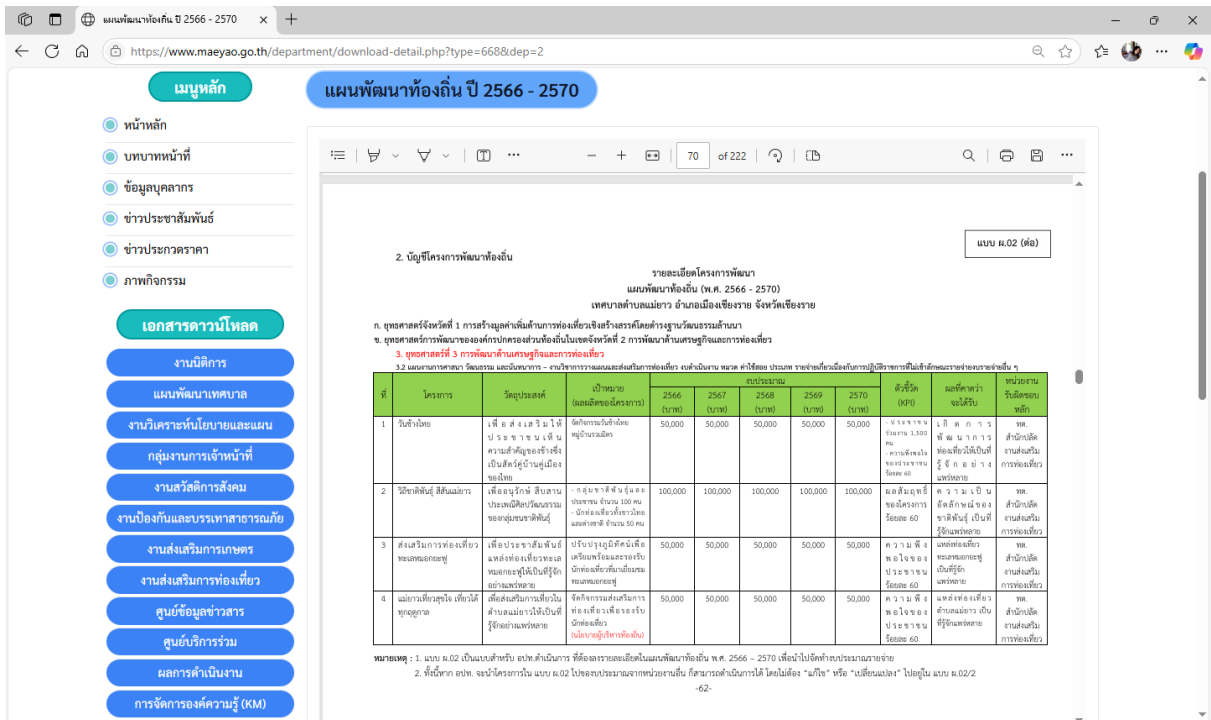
แผนพัฒนาท้องถิ่น ปี 2566 - 2570

https://www.maeyao.go.th/department/download-detail.php?type=668&dep=2

เมนูหลัก

หน้าหลัก
บทบาทหน้าที่
ข้อมูลบุคลากร
ข่าวประชาสัมพันธ์
ข่าวประกวดราคา
ภาพกิจกรรม

เอกสารดาวน์โหลด

งานนิติการ
แผนพัฒนาเทศบาล
งานวิเคราะห์นโยบายและแผน
กลุ่มงานการเจ้าหน้าที่
งานสวัสดิการสังคม
งานป้องกันและบรรเทาสาธารณภัย
งานส่งเสริมการเกษตร
งานส่งเสริมการท่องเที่ยว
ศูนย์ข้อมูลข่าวสาร
ศูนย์บริการร่วม
ผลการดำเนินงาน
การจัดการองค์ความรู้ (KM)

แผนพัฒนาท้องถิ่น ปี 2566 - 2570

70 of 222

แบบ ผ.02 (ต่อ)

2. บัญชีโครงการพัฒนาท้องถิ่น

รายละเอียดโครงการพัฒนา
แผนพัฒนาท้องถิ่น (พ.ศ. 2566 - 2570)
เทศบาลตำบลแม่ยาว อำเภอเมืองเชียงราย จังหวัดเชียงราย

ก. ยุทธศาสตร์จังหวัดที่ 1 การสร้างมูลค่าเพิ่มด้านการท่องเที่ยวเชิงสร้างสรรค์โดยดำรงรฐานวัฒนธรรมล้านนา
ข. ยุทธศาสตร์การพัฒนาขององค์กรปกครองส่วนท้องถิ่นในเขตจังหวัดที่ 2 การพัฒนาด้านเศรษฐกิจและการท่องเที่ยว
3. ยุทธศาสตร์ที่ 3 การพัฒนาด้านเศรษฐกิจและการท่องเที่ยว
3.2 แผนงานการศาสนา วัฒนธรรม และนันทนาการ – งานวิชาการวางแผนและส่งเสริมการท่องเที่ยว งบดำเนินงาน หมวด ค่าใช้สอย ประเภท รายจ่ายเกี่ยวเนื่องกับการปฏิบัติราชการที่ไม่เข้าลักษณะรายจ่ายงบรายจ่ายอื่น ๆ

| ที่ | โครงการ | วัตถุประสงค์ | เป้าหมาย (ผลผลิตของโครงการ) | 2566 (บาท) | 2567 (บาท) | 2568 (บาท) | 2569 (บาท) | 2570 (บาท) | ตัวชี้วัด (KPI) | ผลที่คาดว่าจะได้รับ | หน่วยงานรับผิดชอบหลัก |
|---|---|---|---|---|---|---|---|---|---|---|---|
| 1 | วันช้างไทย | เพื่อส่งเสริมให้ประชาชนเห็นความสำคัญของช้างซึ่งเป็นสัตว์คู่บ้านคู่เมืองของไทย | จัดกิจกรรมวันช้างไทย หมู่บ้านรวมมิตร | 50,000 | 50,000 | 50,000 | 50,000 | 50,000 | - ประชาชนร่วมงาน 1,500 คน - ความพึงพอใจของประชาชน ร้อยละ 60 | เกิดการพัฒนาการท่องเที่ยวให้เป็นที่รู้จักอย่างแพร่หลาย | ทต. สำนักปลัด งานส่งเสริมการท่องเที่ยว |
| 2 | วิถีชาติพันธุ์ สีสันแม่ยาว | เพื่ออนุรักษ์ สืบสานประเพณีศิลปวัฒนธรรมของกลุ่มชนชาติพันธุ์ | - กลุ่มชาติพันธุ์และประชาชน จำนวน 100 คน - นักท่องเที่ยวทั้งชาวไทยและต่างชาติ จำนวน 50 คน | 100,000 | 100,000 | 100,000 | 100,000 | 100,000 | ผลสัมฤทธิ์ของโครงการ ร้อยละ 60 | ความเป็นอัตลักษณ์ของชาติพันธุ์ เป็นที่รู้จักแพร่หลาย | ทต. สำนักปลัด งานส่งเสริมการท่องเที่ยว |
| 3 | ส่งเสริมการท่องเที่ยวหมอกยอยซู | เพื่อประชาสัมพันธ์แหล่งท่องเที่ยวทะเลหมอกยอยซูให้เป็นที่รู้จักอย่างแพร่หลาย | ปรับปรุงภูมิทัศน์เพื่อเตรียมพร้อมและรองรับนักท่องเที่ยวที่มาเยี่ยมชมทะเลหมอกยอยซู | 50,000 | 50,000 | 50,000 | 50,000 | 50,000 | ความพึงพอใจของประชาชน ร้อยละ 60 | แหล่งท่องเที่ยวทะเลหมอกยอยซู เป็นที่รู้จักแพร่หลาย | ทต. สำนักปลัด งานส่งเสริมการท่องเที่ยว |
| 4 | แม่ยาวเที่ยวสุขใจ เที่ยวได้ทุกฤดูกาล | เพื่อส่งเสริมการเที่ยวในตำบลแม่ยาวให้เป็นที่รู้จักอย่างแพร่หลาย | จัดกิจกรรมส่งเสริมการท่องเที่ยวเพื่อรองรับนักท่องเที่ยว (นโยบายผู้บริหารท้องถิ่น) | 50,000 | 50,000 | 50,000 | 50,000 | 50,000 | ความพึงพอใจของประชาชน ร้อยละ 60 | แหล่งท่องเที่ยวตำบลแม่ยาว เป็นที่รู้จักแพร่หลาย | ทต. สำนักปลัด งานส่งเสริมการท่องเที่ยว |

หมายเหตุ : 1. แบบ ผ.02 เป็นแบบสำหรับ อปท.ดำเนินการ ที่ต้องลงรายละเอียดในแผนพัฒนาท้องถิ่น พ.ศ. 2566 – 2570 เพื่อนำไปจัดทำงบประมาณรายจ่าย
2. ทั้งนี้หาก อปท. จะนำโครงการใน แบบ ผ.02 ไปขอรับงบประมาณจากหน่วยงานอื่น ก็สามารถดำเนินการได้ โดยไม่ต้อง "แก้ไข" หรือ "เปลี่ยนแปลง" ไปอยู่ใน แบบ ผ.02/2

-62-